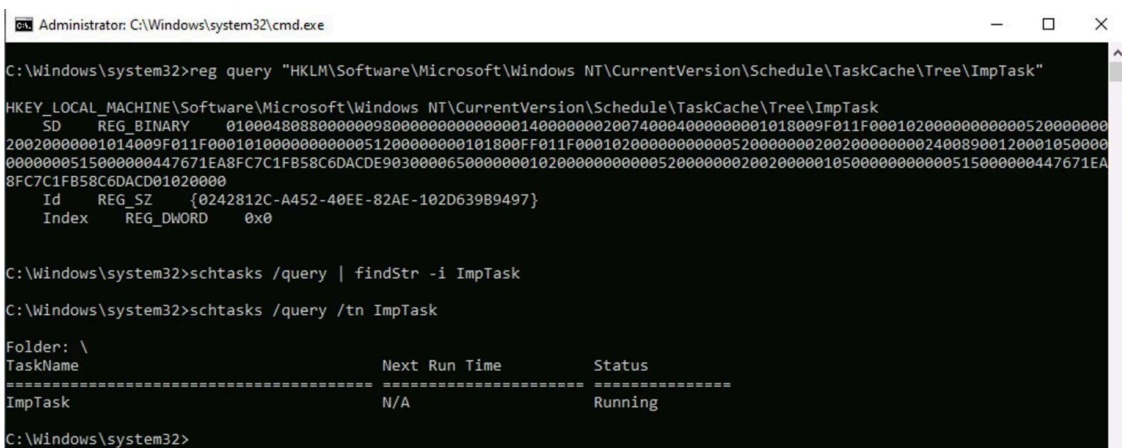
Administrator: C:\Windows\system32\cmd.exe

C:\Windows\system32>reg query "HKLM\Software\Microsoft\Windows NT\CurrentVersion\Schedule\TaskCache\Tree\ImpTask"

HKEY_LOCAL_MACHINE\Software\Microsoft\Windows NT\CurrentVersion\Schedule\TaskCache\Tree\ImpTask
SD REG_BINARY 010004808800000098000000000000001400000002007400040000000101800 9F011F000102000000000000520000000 2002000000101400 9F011F000101000000000000512000000001018 00F011F00010200000000000052000000020020000000240089001200010500000 0000005150000000447671EA8FC7C1FB58C6DACDE903000065000000010200000000000520000000200200000010500000000000515000000447671EA 8FC7C1FB58C6DACD01020000
Id REG_SZ {0242812C-A452-40EE-82AE-102D639B9497}
Index REG_DWORD 0x0

C:\Windows\system32>schtasks /query | findStr -i ImpTask

C:\Windows\system32>schtasks /query /tn ImpTask

Folder: \
| TaskName | Next Run Time | Status |
|---|---|---|
| ImpTask | N/A | Running |

C:\Windows\system32>